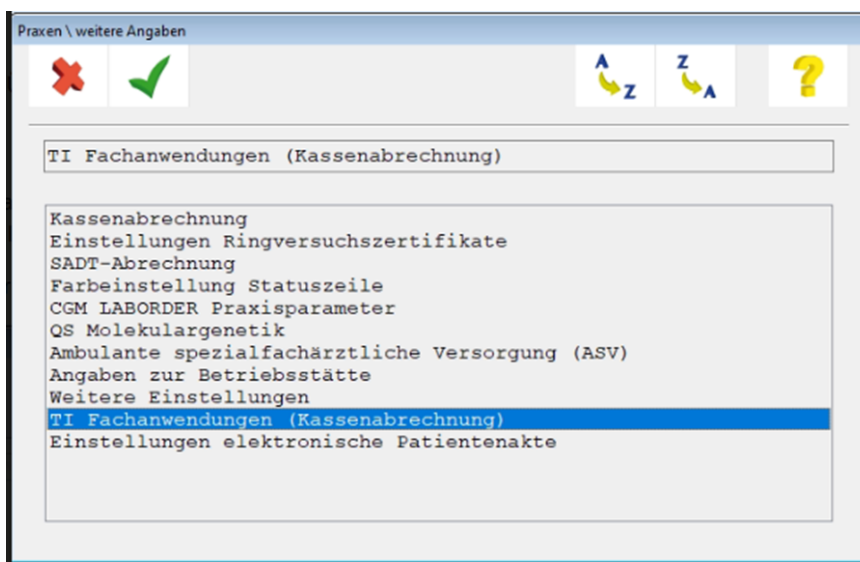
Praxen \ weitere Angaben

A Z

Z A

?

TI Fachanwendungen (Kassenabrechnung)

Kassenabrechnung
Einstellungen Ringversuchszertifikate
SADT-Abrechnung
Farbeinstellung Statuszeile
CGM LABORDER Praxisparameter
QS Molekulargenetik
Ambulante spezialfachärztliche Versorgung (ASV)
Angaben zur Betriebsstätte
Weitere Einstellungen
TI Fachanwendungen (Kassenabrechnung)
Einstellungen elektronische Patientenakte